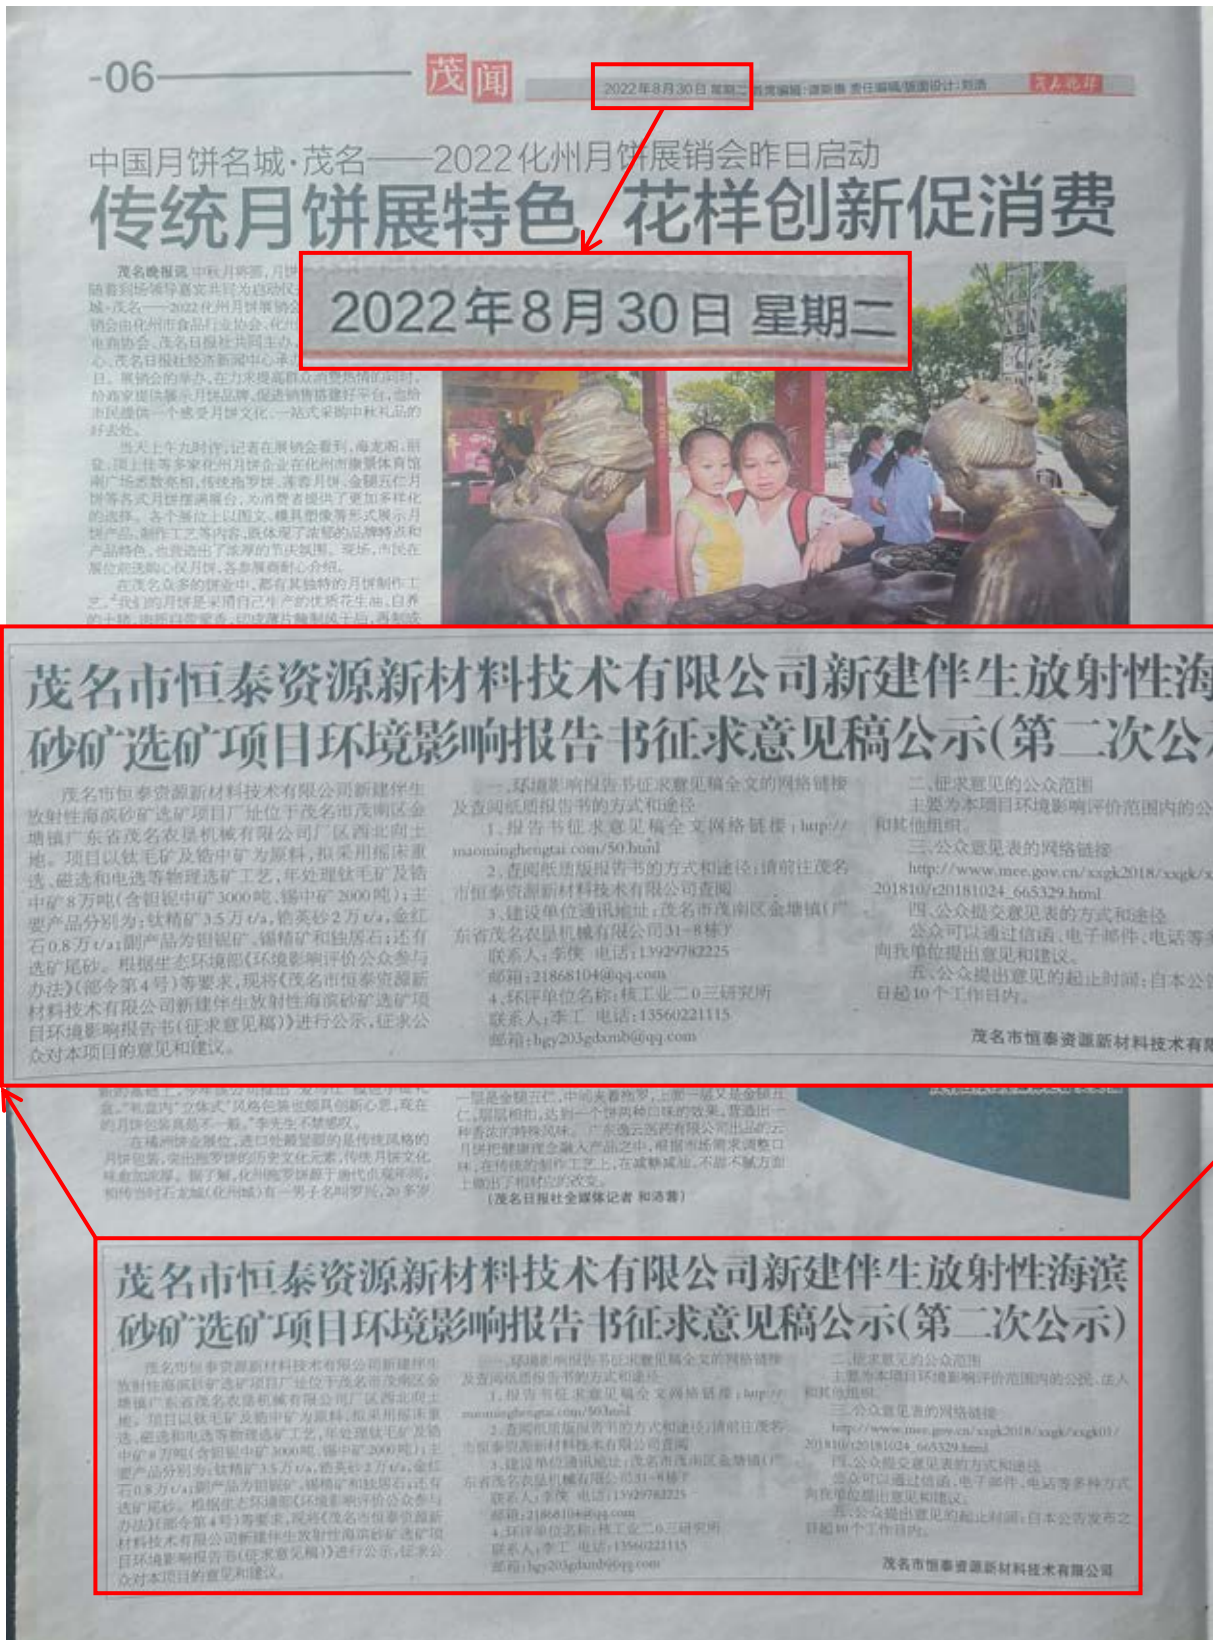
-06 茂闻 2022年8月30日 星期二 责任编辑:谭卿 责任编辑/版面设计:刘浩 茂名晚报

中国月饼名城·茂名——2022化州月饼展销会昨日启动
传统月饼展特色 花样创新促消费

2022年8月30日 星期二

茂名晚报讯 中秋月将至,月饼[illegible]

当天上午九时许,记者在展销会看到,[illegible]

在茂名众多的饼业中,都有其独特的月饼制作工艺。"我们的月饼是采用自己生产的优质花生油、白糖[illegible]

茂名市恒泰资源新材料技术有限公司新建伴生放射性海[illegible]
砂矿选矿项目环境影响报告书征求意见稿公示(第二次公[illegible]

茂名市恒泰资源新材料技术有限公司新建伴生放射性海滨砂矿选矿项目厂址位于茂名市茂南区金塘镇广东省茂名农垦机械有限公司厂区西北向土地。项目以钛毛矿及锆中矿为原料,拟采用摇床重选、磁选和电选等物理选矿工艺,年处理钛毛矿及锆中矿8万吨(含钽铌中矿3000吨、锡中矿2000吨);主要产品分别为:钛精矿3.5万t/a,锆英砂2万t/a,金红石0.8万t/a;副产品为钽铌矿、锡精矿和独居石;还有选矿尾砂。根据生态环境部《环境影响评价公众参与办法》(部令第4号)等要求,现将《茂名市恒泰资源新材料技术有限公司新建伴生放射性海滨砂矿选矿项目环境影响报告书(征求意见稿)》进行公示,征求公众对本项目的意见和建议。

一、环境影响报告书征求意见稿全文的网络链接及查阅纸质报告书的方式和途径
1.报告书征求意见稿全文网络链接:http://maominghengtai.com/50.html
2.查阅纸质版报告书的方式和途径:请前往茂名市恒泰资源新材料技术有限公司查阅
3.建设单位通讯地址:茂名市茂南区金塘镇(广东省茂名农垦机械有限公司31-8栋)
联系人:李侠 电话:13929782225
邮箱:218681046@qq.com
4.环评单位名称:核工业二〇三研究所
联系人:李工 电话:13560221115
邮箱:hgy203gdxmb@qq.com

二、征求意见的公众范围
主要为本项目环境影响评价范围内的公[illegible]和其他组织。
三、公众意见表的网络链接
http://www.mee.gov.cn/xxgk2018/xxgk/x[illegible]201810/t20181024_665329.html
四、公众提交意见表的方式和途径
公众可以通过信函、电子邮件、电话等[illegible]向我单位提出意见和建议。
五、公众提出意见的起止时间:自本公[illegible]日起10个工作日内。

茂名市恒泰资源新材料技术有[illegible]

(茂名日报社全媒体记者 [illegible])

茂名市恒泰资源新材料技术有限公司新建伴生放射性海滨砂矿选矿项目环境影响报告书征求意见稿公示(第二次公示)

茂名市恒泰资源新材料技术有限公司